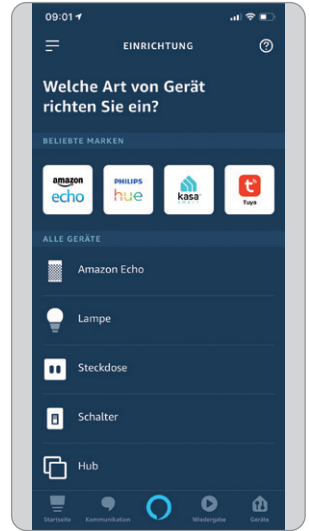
09:01

EINRICHTUNG

Welche Art von Gerät richten Sie ein?

BELIEBTE MARKEN

amazon echo

PHILIPS hue

kasa

Tuya

ALLE GERÄTE

Amazon Echo

Lampe

Steckdose

Schalter

Hub

Startseite

Kommunikation

Wiedergabe

Geräte